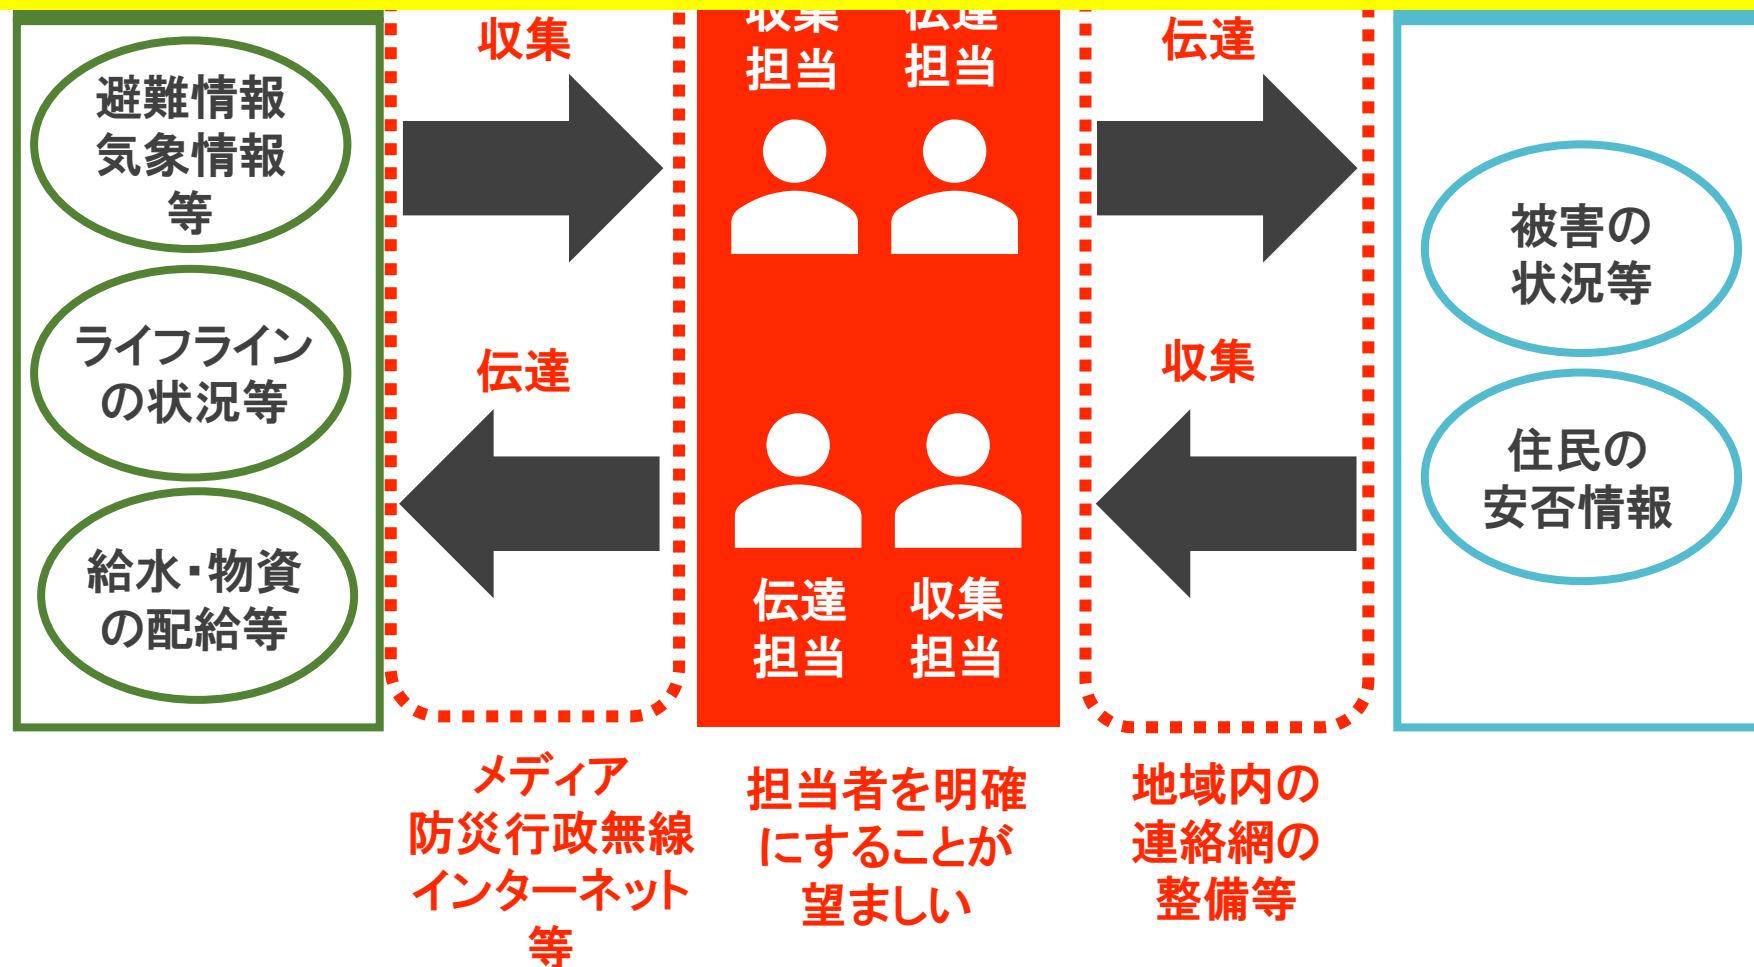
避難情報
気象情報
等

ライフライン
の状況等

給水・物資
の配給等

収集

伝達

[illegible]
担当

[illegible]
担当

伝達
担当

収集
担当

伝達

収集

被害の
状況等

住民の
安否情報

メディア
防災行政無線
インターネット
等

担当者を明確
にすることが
望ましい

地域内の
連絡網の
整備等